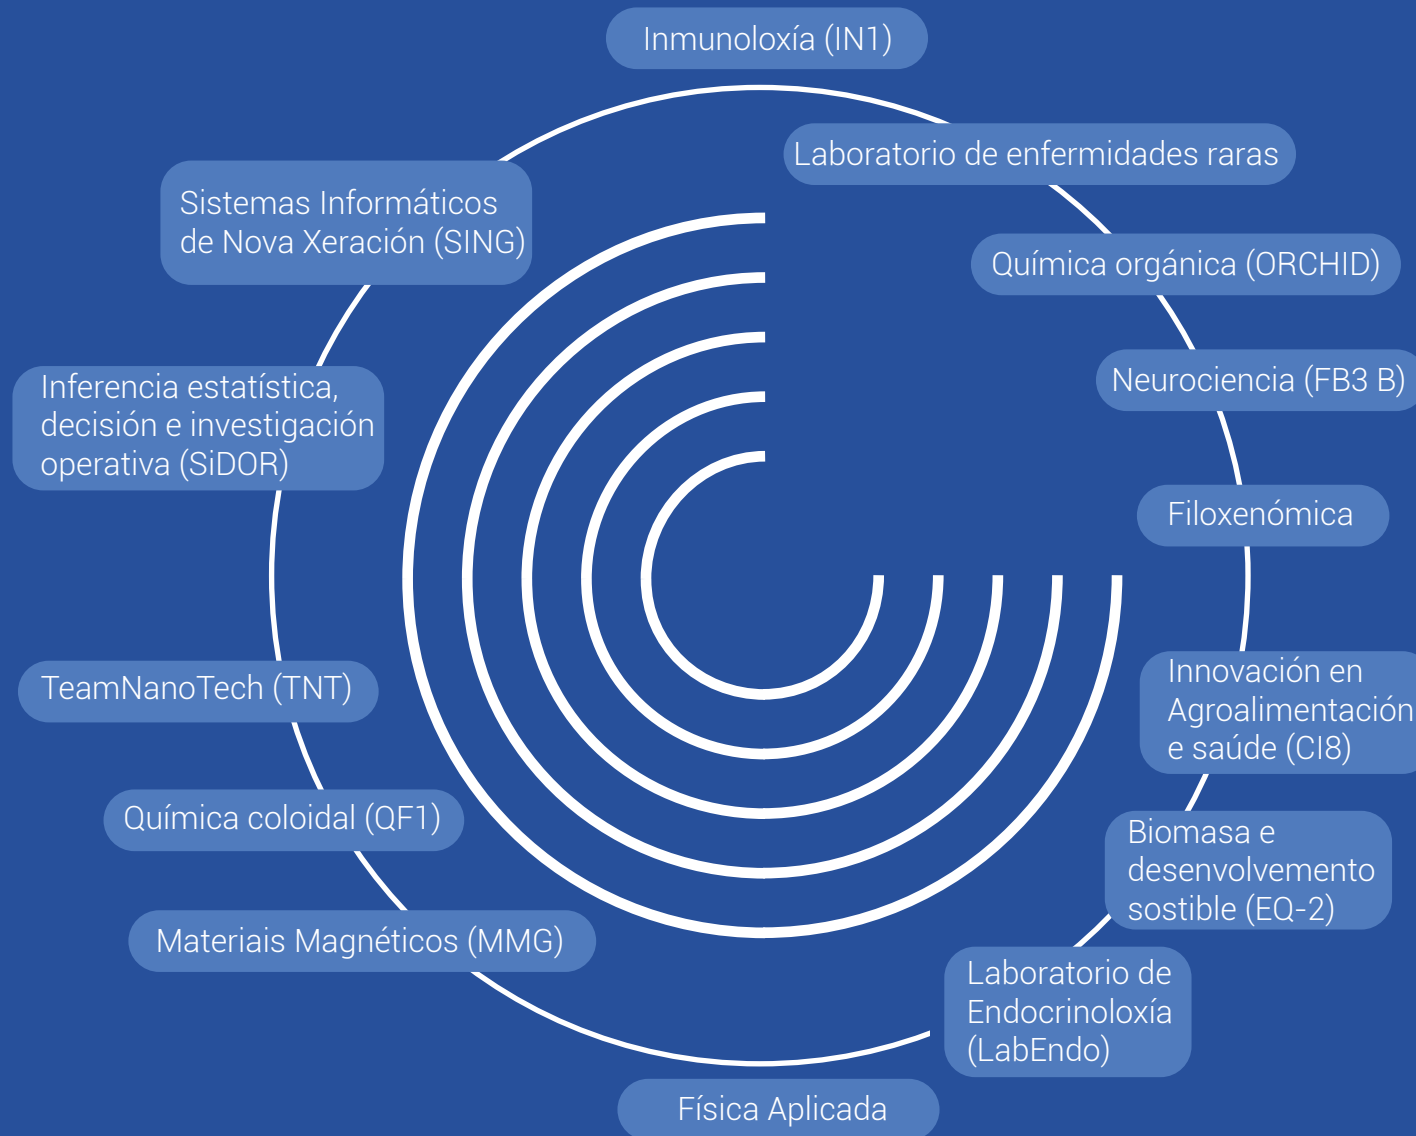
Inmunoloxía (IN1)

Laboratorio de enfermidades raras

Química orgánica (ORCHID)

Neurociencia (FB3 B)

Filoxenómica

Innovación en Agroalimentación e saúde (CI8)

Biomasa e desenvolvemento sostible (EQ-2)

Laboratorio de Endocrinoloxía (LabEndo)

Física Aplicada

Materiais Magnéticos (MMG)

Química coloidal (QF1)

TeamNanoTech (TNT)

Inferencia estatística, decisión e investigación operativa (SiDOR)

Sistemas Informáticos de Nova Xeración (SING)